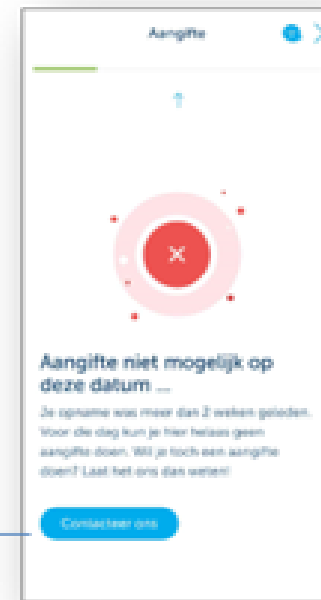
Aangifte

Aangifte niet mogelijk op deze datum ...

Je opname was meer dan 2 weken geleden. Voor die dag kun je hier helaas geen aangifte doen. Wil je toch een aangifte doen? Laat het ons dan weten!

Contacteer ons